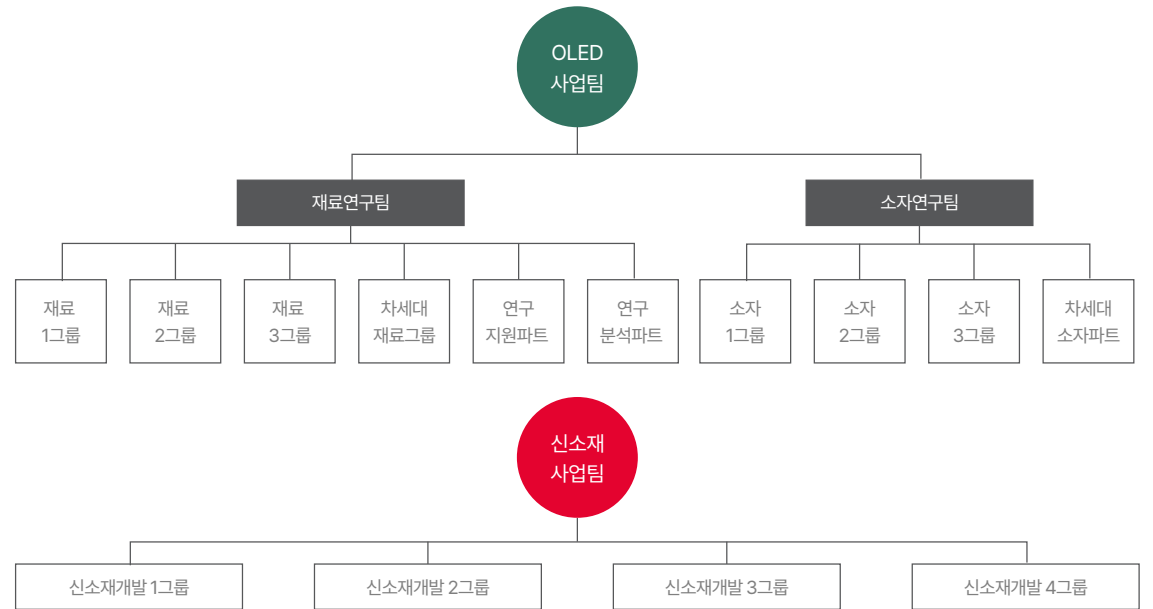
OLED
사업팀

재료연구팀

소자연구팀

재료
1그룹

재료
2그룹

재료
3그룹

차세대
재료그룹

연구
지원파트

연구
분석파트

소자
1그룹

소자
2그룹

소자
3그룹

차세대
소자파트

신소재
사업팀

신소재개발 1그룹

신소재개발 2그룹

신소재개발 3그룹

신소재개발 4그룹